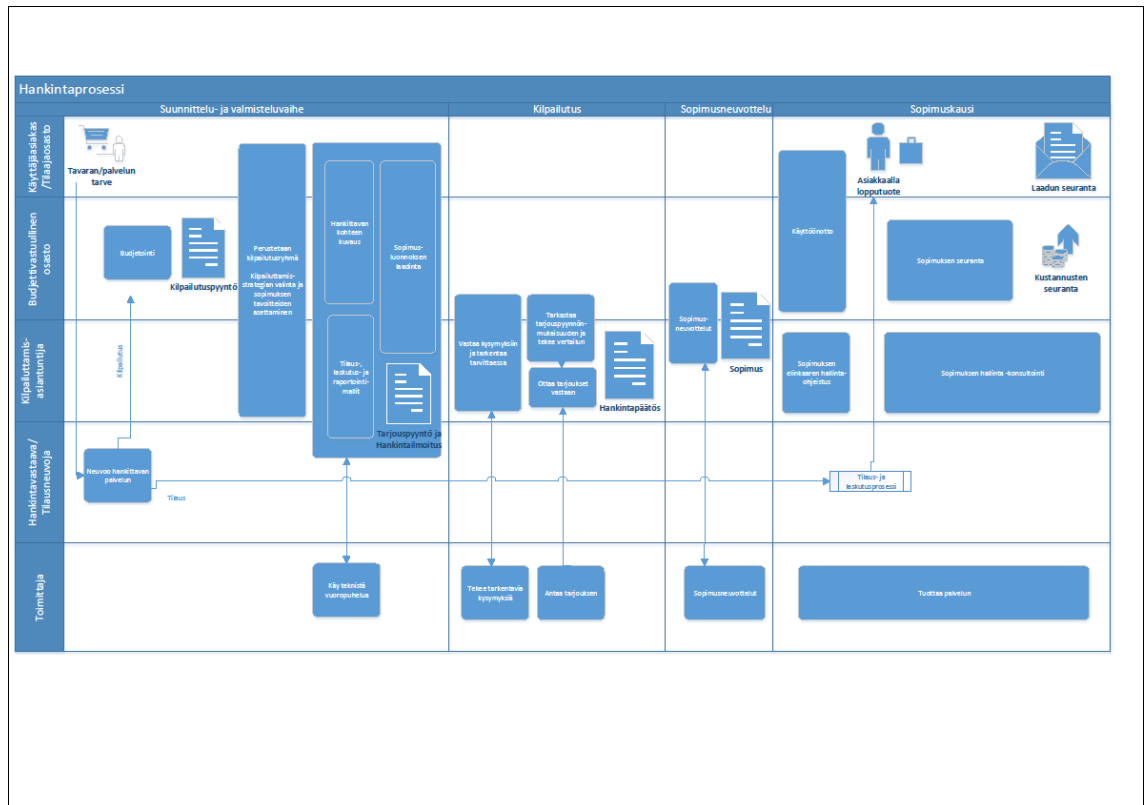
Hankintaprosessi

Suunnittelu- ja valmisteluvaihe

Kilpailutus

Sopimusneuvottelu

Sopimuskausi

Käyttäjäasiakas /Tilaajaosasto

Budjettivastuullinen osasto

Kilpailuttamis-asiantuntija

Hankintavastaava/ Tilausneuvoja

Toimittaja

Tavaran/palvelun tarve

Budjetointi

Kilpailutuspyyntö

Kilpailutus

Neuvoo hankittavan palvelun

Tilaus

Perustetaan kilpailutusryhmä

Kilpailuttamis-strategian valinta ja sopimuksen tavoitteiden asettaminen

Hankittavan kohteen kuvaus

Sopimus-luonnoksen laadinta

Tilaus-, laskutus- ja raportointi-mallit

Tarjouspyyntö ja Hankintailmoitus

Käy teknistä vuoropuhelua

Vastaa kysymyksiin ja tarkentaa tarvittaessa

Tarkastaa tarjouspyynnön-mukaisuuden ja tekee vertailun

Ottaa tarjoukset vastaan

Hankintapäätös

Tekee tarkentavia kysymyksiä

Antaa tarjouksen

Sopimus-neuvottelut

Sopimus

Sopimusneuvottelut

Asiakkaalla lopputuote

Laadun seuranta

Käyttöönotto

Sopimuksen seuranta

Kustannusten seuranta

Sopimuksen elinkaaren hallinta-ohjeistus

Sopimuksen hallinta -konsultointi

Tilaus- ja laskutusprosessi

Tuottaa palvelun